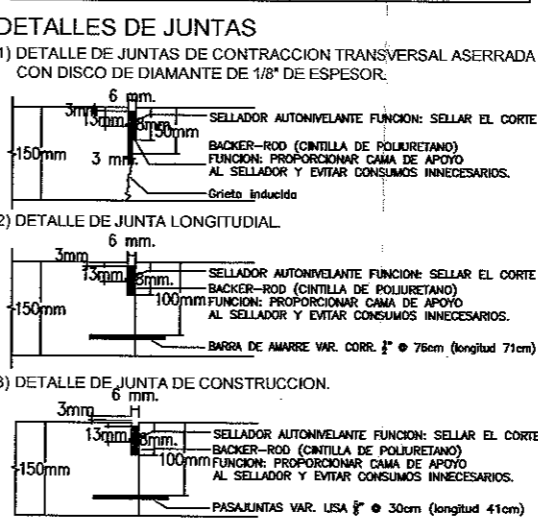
DETALLES DE JUNTAS

1) DETALLE DE JUNTAS DE CONTRACCION TRANSVERSAL ASERRADA CON DISCO DE DIAMANTE DE 1/8" DE ESPESOR.

6 mm.
3mm
13mm
6mm
50mm
150mm
3 mm
SELLADOR AUTONIVELANTE FUNCION: SELLAR EL CORTE
BACKER-ROD (CINTILLA DE POLIURETANO) FUNCION: PROPORCIONAR CAMA DE APOYO AL SELLADOR Y EVITAR CONSUMOS INNECESARIOS.
Grieta inducida

2) DETALLE DE JUNTA LONGITUDIAL.

6 mm.
3mm
13mm
6mm.
100mm
150mm
SELLADOR AUTONIVELANTE FUNCION: SELLAR EL CORTE
BACKER-ROD (CINTILLA DE POLIURETANO)
FUNCION: PROPORCIONAR CAMA DE APOYO AL SELLADOR Y EVITAR CONSUMOS INNECESARIOS.
BARRA DE AMARRE VAR. CORR. $\frac{1}{2}$" @ 76cm (longitud 71cm)

3) DETALLE DE JUNTA DE CONSTRUCCION.

6 mm.
3mm
13mm
6mm.
100mm
150mm
SELLADOR AUTONIVELANTE FUNCION: SELLAR EL CORTE
BACKER-ROD (CINTILLA DE POLIURETANO)
FUNCION: PROPORCIONAR CAMA DE APOYO AL SELLADOR Y EVITAR CONSUMOS INNECESARIOS.
PASAJUNTAS VAR. LISA $\frac{3}{4}$" @ 30cm (longitud 41cm)